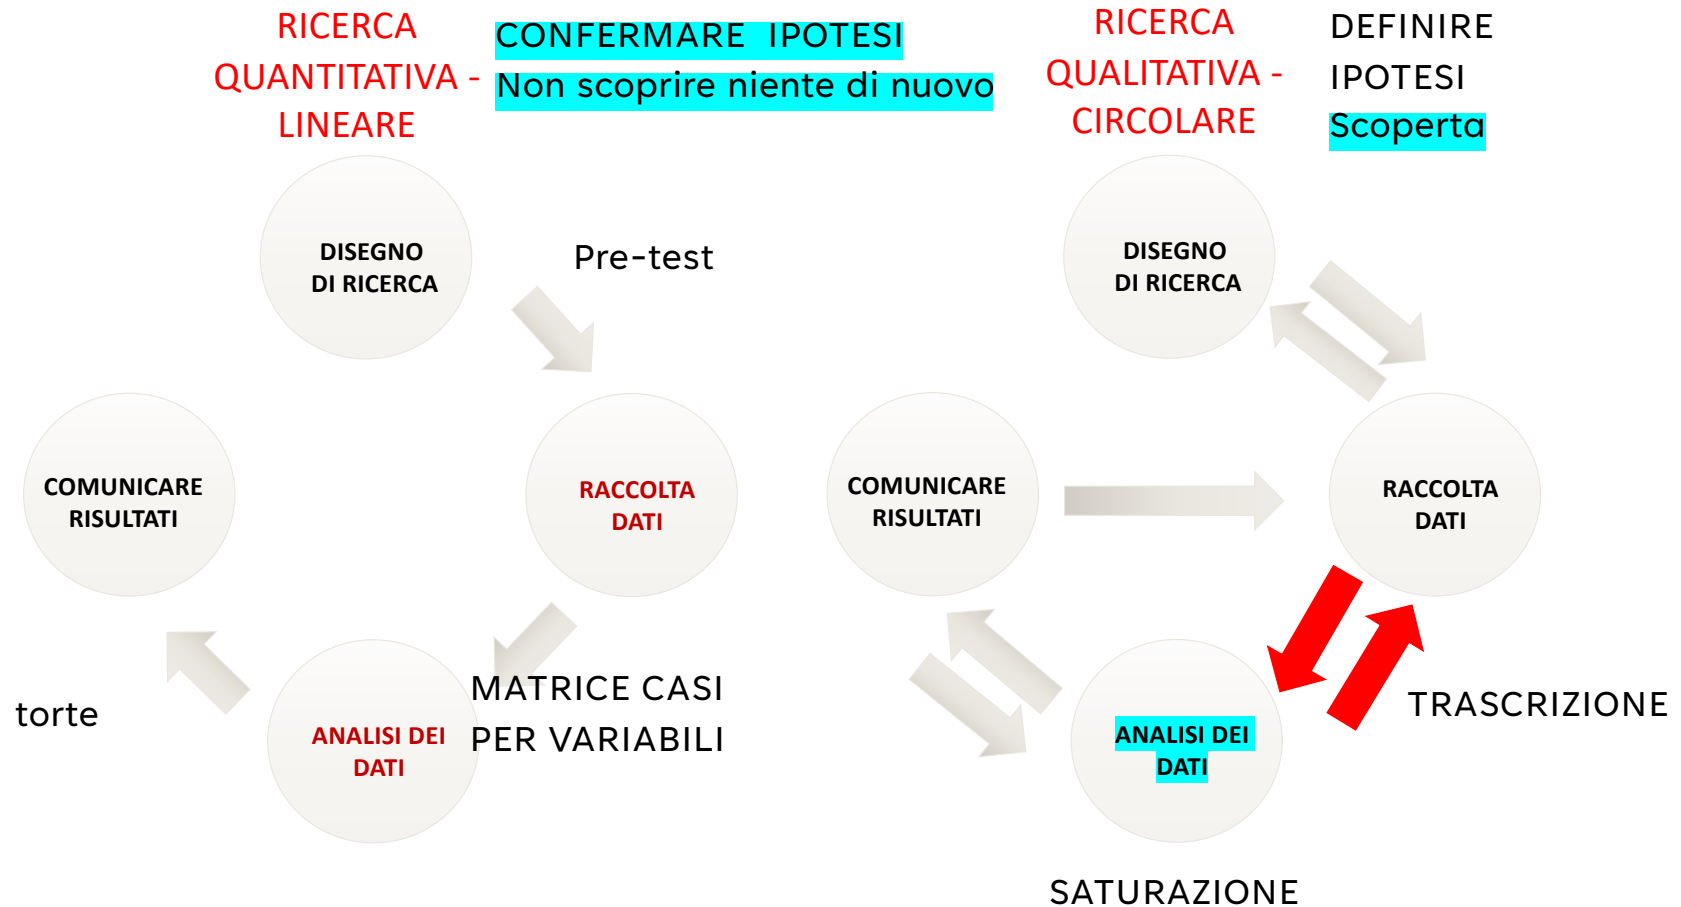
RICERCA QUANTITATIVA - LINEARE

CONFERMARE IPOTESI
Non scoprire niente di nuovo

RICERCA QUALITATIVA - CIRCOLARE

DEFINIRE IPOTESI
Scoperta

DISEGNO DI RICERCA

Pre-test

RACCOLTA DATI

COMUNICARE RISULTATI

ANALISI DEI DATI

torte

MATRICE CASI PER VARIABILI

DISEGNO DI RICERCA

COMUNICARE RISULTATI

RACCOLTA DATI

ANALISI DEI DATI

TRASCRIZIONE

SATURAZIONE